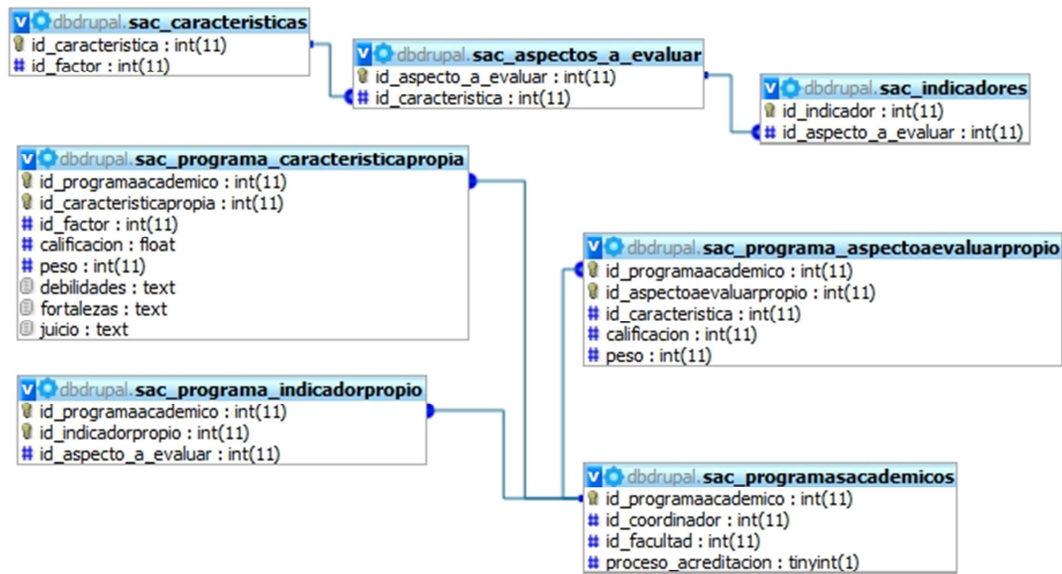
dbdrupal.sac_caracteristicas
id_caracteristica : int(11)
id_factor : int(11)

dbdrupal.sac_aspectos_a_evaluar
id_aspecto_a_evaluar : int(11)
id_caracteristica : int(11)

dbdrupal.sac_indicadores
id_indicador : int(11)
id_aspecto_a_evaluar : int(11)

dbdrupal.sac_programa_caracteristicapropia
id_programaacademico : int(11)
id_caracteristicapropia : int(11)
id_factor : int(11)
calificacion : float
peso : int(11)
debilidades : text
fortalezas : text
juicio : text

dbdrupal.sac_programa_aspectoaevaluarpropio
id_programaacademico : int(11)
id_aspectoaevaluarpropio : int(11)
id_caracteristica : int(11)
calificacion : int(11)
peso : int(11)

dbdrupal.sac_programa_indicadorpropio
id_programaacademico : int(11)
id_indicadorpropio : int(11)
id_aspecto_a_evaluar : int(11)

dbdrupal.sac_programasacademicos
id_programaacademico : int(11)
id_coordinador : int(11)
id_facultad : int(11)
proceso_acreditacion : tinyint(1)